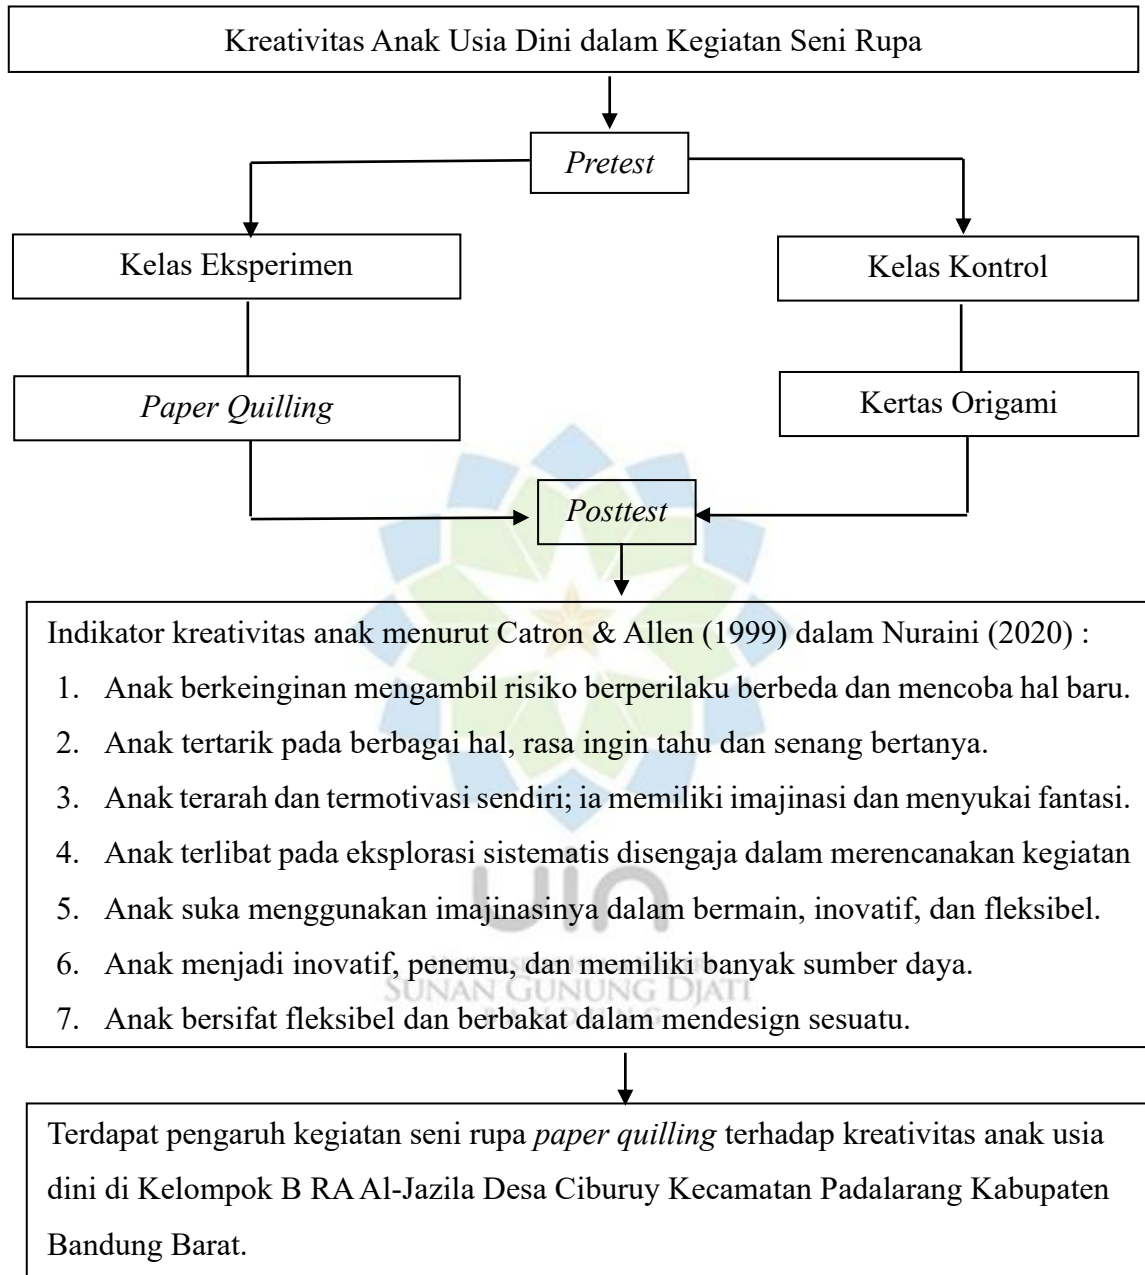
Kreativitas Anak Usia Dini dalam Kegiatan Seni Rupa

*Pretest*

Kelas Eksperimen

Kelas Kontrol

*Paper Quilling*

Kertas Origami

*Posttest*

Indikator kreativitas anak menurut Catron & Allen (1999) dalam Nuraini (2020) :

1. Anak berkeinginan mengambil risiko berperilaku berbeda dan mencoba hal baru.
2. Anak tertarik pada berbagai hal, rasa ingin tahu dan senang bertanya.
3. Anak terarah dan termotivasi sendiri; ia memiliki imajinasi dan menyukai fantasi.
4. Anak terlibat pada eksplorasi sistematis disengaja dalam merencanakan kegiatan
5. Anak suka menggunakan imajinasinya dalam bermain, inovatif, dan fleksibel.
6. Anak menjadi inovatif, penemu, dan memiliki banyak sumber daya.
7. Anak bersifat fleksibel dan berbakat dalam mendesign sesuatu.

SUNAN GUNUNG DJATI

Terdapat pengaruh kegiatan seni rupa *paper quilling* terhadap kreativitas anak usia dini di Kelompok B RA Al-Jazila Desa Ciburuy Kecamatan Padalarang Kabupaten Bandung Barat.